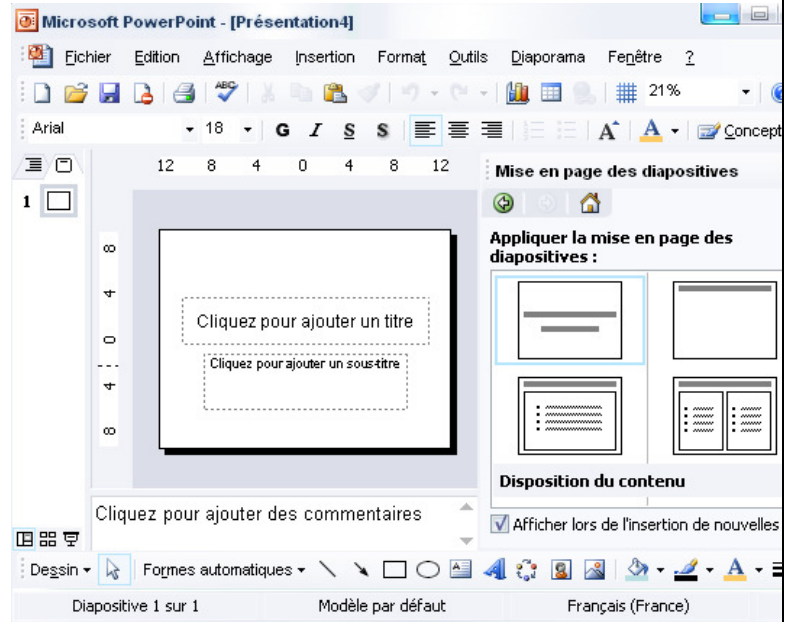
Microsoft PowerPoint - [Présentation4]

Fichier Edition Affichage Insertion Format Outils Diaporama Fenêtre ?

21%

Arial 18 G I S S A A Concept

12 8 4 0 4 8 12

Mise en page des diapositives

Appliquer la mise en page des diapositives :

8 4 0 4 8

Cliquez pour ajouter un titre

Cliquez pour ajouter un sous-titre

Disposition du contenu

Cliquez pour ajouter des commentaires

Afficher lors de l'insertion de nouvelles

Dessin Formes automatiques

Diapositive 1 sur 1 Modèle par défaut Français (France)